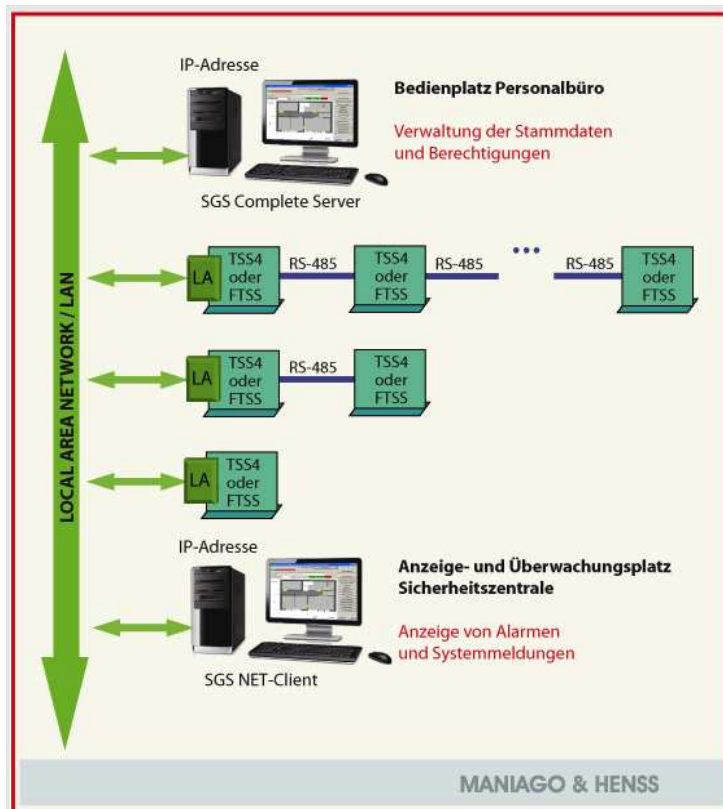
LOCAL AREA NETWORK / LAN

IP-Adresse

Bedienplatz Personalbüro

Verwaltung der Stammdaten und Berechtigungen

SGS Complete Server

LA TSS4 oder FTSS RS-485 TSS4 oder FTSS RS-485 ... RS-485 TSS4 oder FTSS

LA TSS4 oder FTSS RS-485 TSS4 oder FTSS

LA TSS4 oder FTSS

IP-Adresse

Anzeige- und Überwachungsplatz Sicherheitszentrale

Anzeige von Alarmen und Systemmeldungen

SGS NET-Client

MANIAGO & HENSS